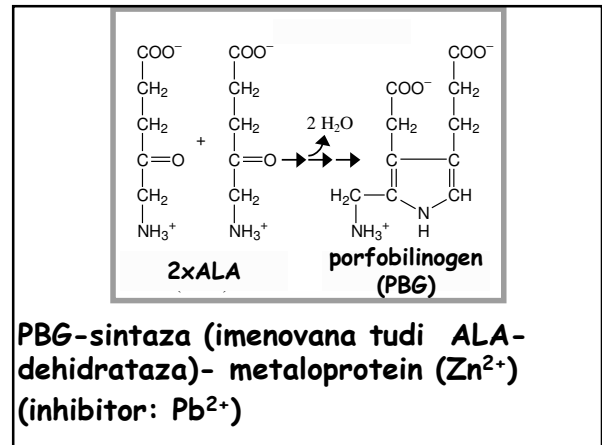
$COO^-$
$CH_2$
$CH_2$
$C{=}O$
$CH_2$
$NH_3^+$

+

$COO^-$
$CH_2$
$CH_2$
$C{=}O$
$CH_2$
$NH_3^+$

2 $H_2O$

$COO^-$
$CH_2$
$COO^-$
$CH_2$
$CH_2$
C
C
$H_2C$
C
CH
N
H
$NH_3^+$

2xALA

porfobilinogen (PBG)

PBG-sintaza (imenovana tudi ALA-dehidrataza)- metaloprotein ($Zn^{2+}$) (inhibitor: $Pb^{2+}$)